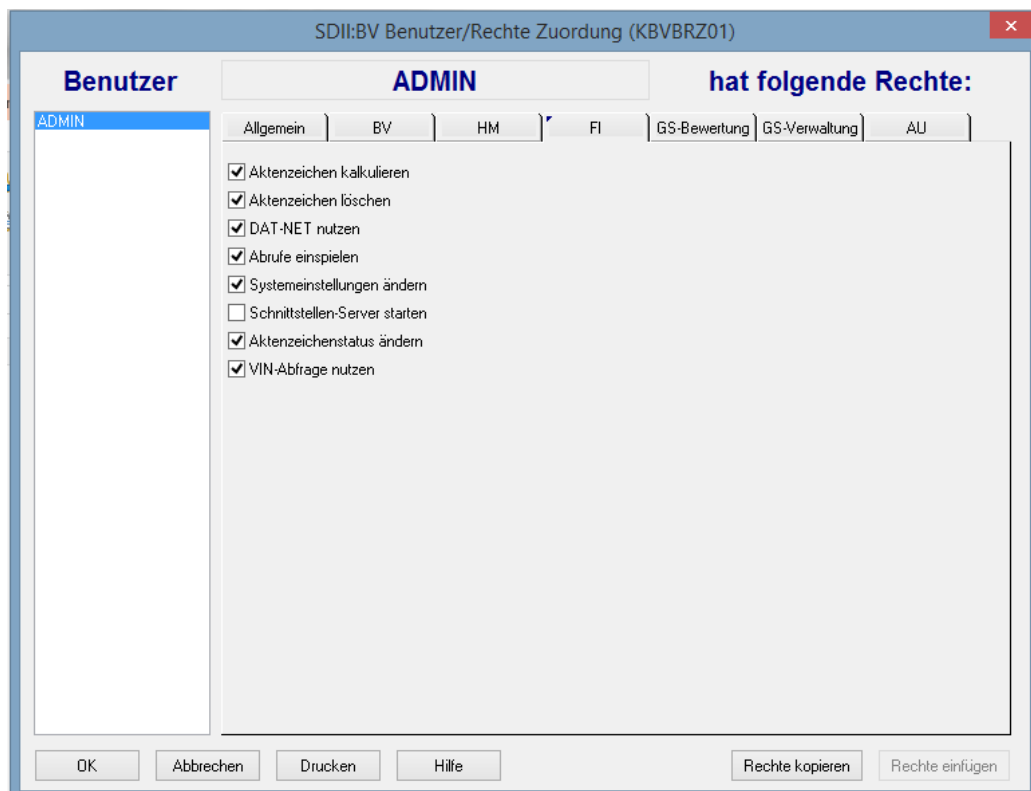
SDII:BV Benutzer/Rechte Zuordung (KBVBRZ01)

Benutzer

ADMIN

hat folgende Rechte:

ADMIN

Allgemein | BV | HM | FI | GS-Bewertung | GS-Verwaltung | AU

☑ Aktenzeichen kalkulieren
☑ Aktenzeichen löschen
☑ DAT-NET nutzen
☑ Abrufe einspielen
☑ Systemeinstellungen ändern
☐ Schnittstellen-Server starten
☑ Aktenzeichenstatus ändern
☑ VIN-Abfrage nutzen

OK | Abbrechen | Drucken | Hilfe | Rechte kopieren | Rechte einfügen